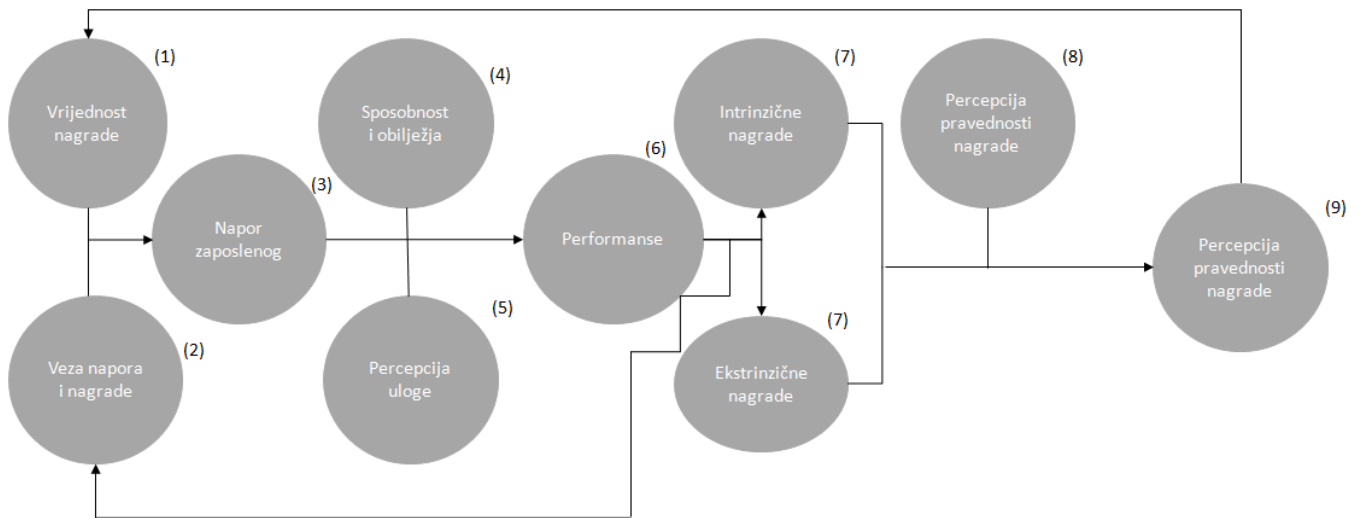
(1)
Vrijednost nagrade

(2)
Veza napora i nagrade

(3)
Napor zaposlenog

(4)
Sposobnost i obilježja

(5)
Percepcija uloge

(6)
Performanse

(7)
Intrinzične nagrade

(7)
Ekstrinzične nagrade

(8)
Percepcija pravednosti nagrade

(9)
Percepcija pravednosti nagrade